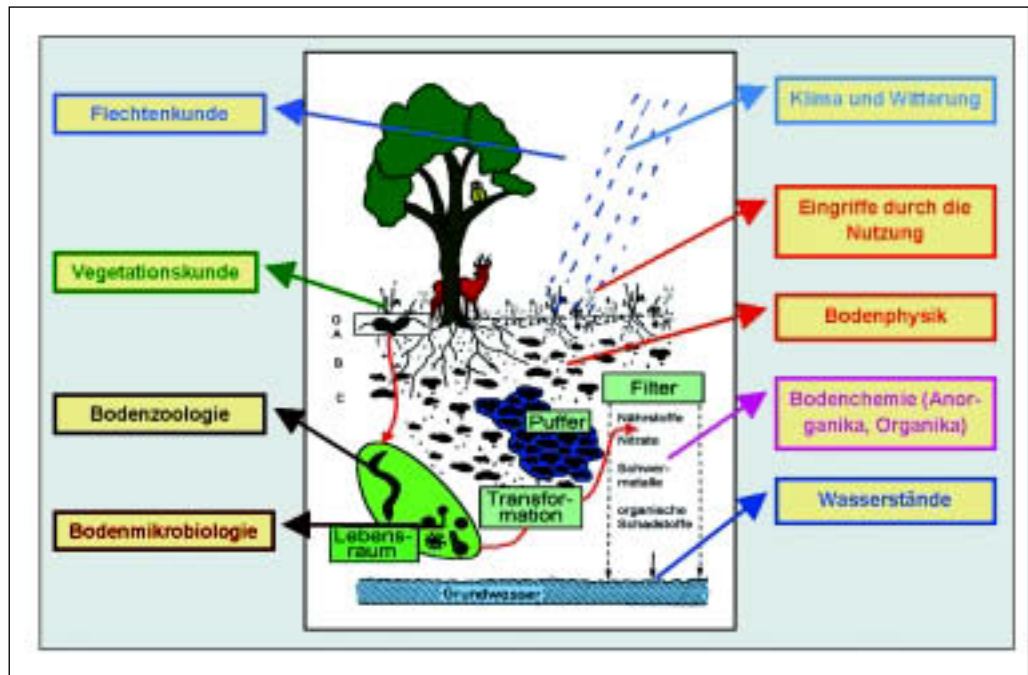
Flechtenkunde

Klima und Witterung

Eingriffe durch die Nutzung

Vegetationskunde

Bodenphysik

O
A
B
C

Filter

Puffer

Bodenzoologie

Nährstoffe
Nitrate
Schwermetalle
organische Schadstoffe

Bodenchemie (Anorganika, Organika)

Transformation

Wasserstände

Bodenmikrobiologie

Lebensraum

Grundwasser